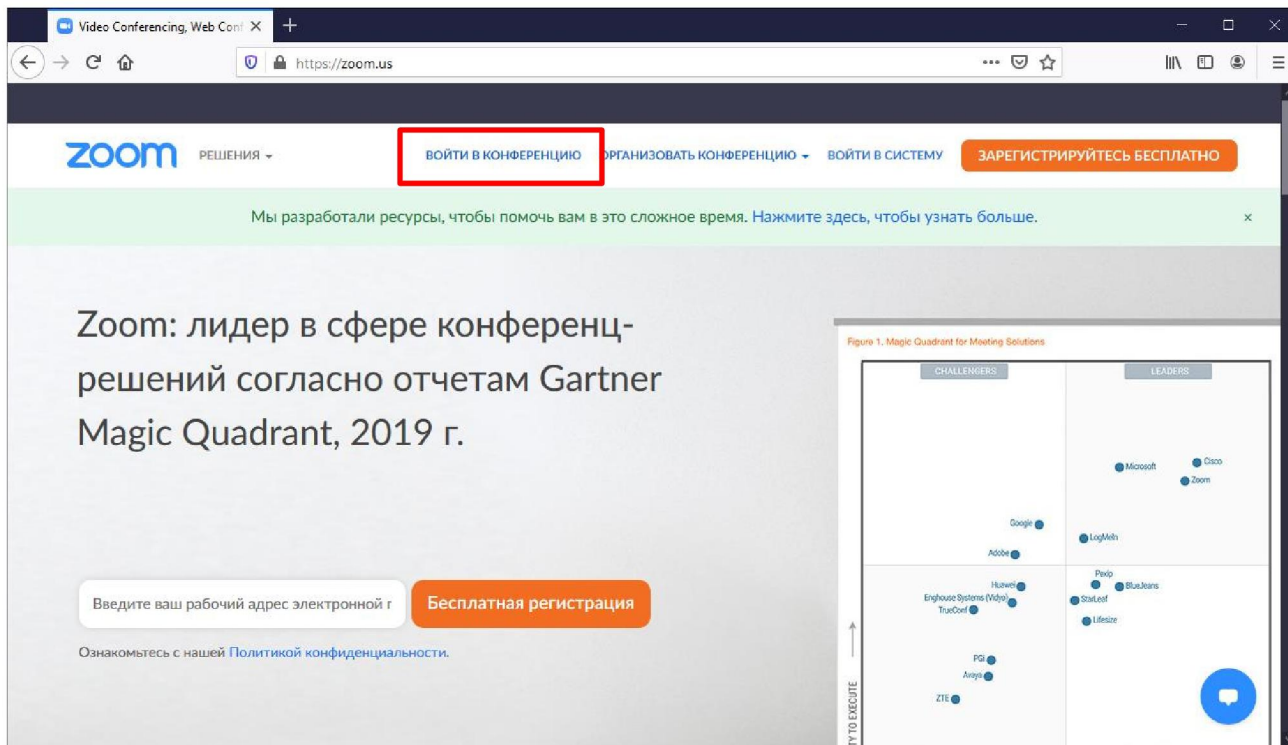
Video Conferencing, Web Conf ×
+
https://zoom.us

zoom
РЕШЕНИЯ
ВОЙТИ В КОНФЕРЕНЦИЮ
ОРГАНИЗОВАТЬ КОНФЕРЕНЦИЮ
ВОЙТИ В СИСТЕМУ
ЗАРЕГИСТРИРУЙТЕСЬ БЕСПЛАТНО

Мы разработали ресурсы, чтобы помочь вам в это сложное время. Нажмите здесь, чтобы узнать больше.
×

Zoom: лидер в сфере конференц-решений согласно отчетам Gartner Magic Quadrant, 2019 г.

Введите ваш рабочий адрес электронной г
Бесплатная регистрация

Ознакомьтесь с нашей Политикой конфиденциальности.

Figure 1. Magic Quadrant for Meeting Solutions
CHALLENGERS
LEADERS
Microsoft
Cisco
Zoom
Google
LogMeIn
Adobe
Huawei
Pexip
BlueJeans
Enghouse Systems (Vidyo)
StarLeaf
TrueConf
Lifesize
PGi
Avaya
ZTE
TY TO EXECUTE